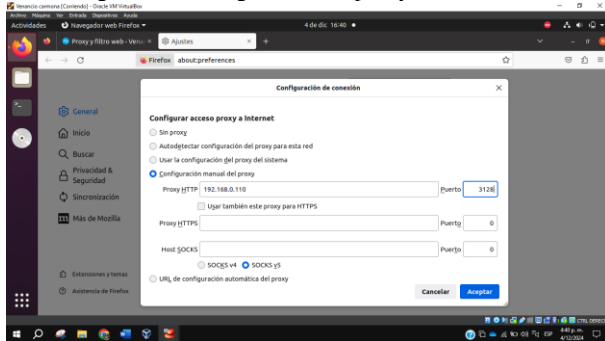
Venancio carmona [Corriendo] - Oracle VM VirtualBox
Archivo Máquina Ver Entrada Dispositivos Ayuda
Actividades Navegador web Firefox 4 de dic 16:40
Proxy y filtro web - Venan Ajustes
Firefox about:preferences
General
Inicio
Buscar
Privacidad & Seguridad
Sincronización
Más de Mozilla
Extensiones y temas
Asistencia de Firefox
Configuración de conexión
Configurar acceso proxy a Internet
Sin proxy
Autodetectar configuración del proxy para esta red
Usar la configuración del proxy del sistema
Configuración manual del proxy
Proxy HTTP 192.168.0.110 Puerto 3128
Usar también este proxy para HTTPS
Proxy HTTPS Puerto 0
Host SOCKS Puerto 0
SOCKS v4 SOCKS v5
URL de configuración automática del proxy
Cancelar Aceptar
CTRL DERECHO
4:40 p. m.
4/12/2024